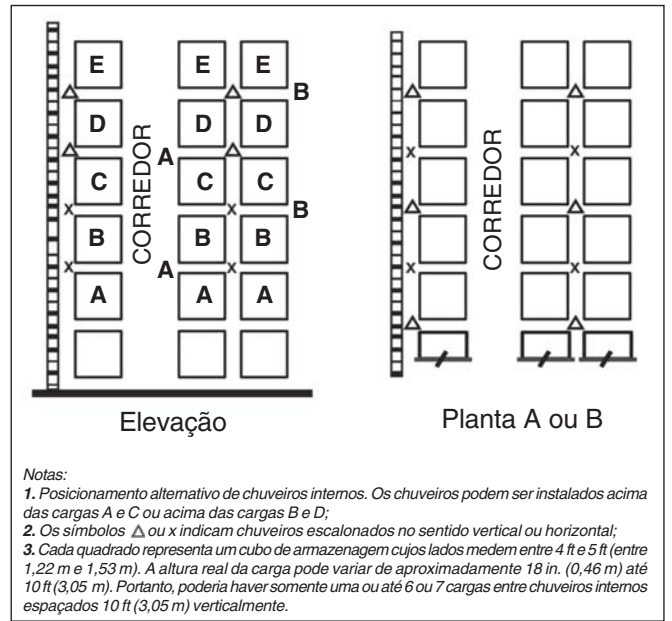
E
D
C
B
A
CORREDOR
E E
D D
C C
B B
A A
A
A
B
B

CORREDOR
CORREDOR

Elevação

Planta A ou B

Notas:
1. Posicionamento alternativo de chuveiros internos. Os chuveiros podem ser instalados acima das cargas A e C ou acima das cargas B e D;
2. Os símbolos △ ou x indicam chuveiros escalonados no sentido vertical ou horizontal;
3. Cada quadrado representa um cubo de armazenagem cujos lados medem entre 4 ft e 5 ft (entre 1,22 m e 1,53 m). A altura real da carga pode variar de aproximadamente 18 in. (0,46 m) até 10 ft (3,05 m). Portanto, poderia haver somente uma ou até 6 ou 7 cargas entre chuveiros internos espaçados 10 ft (3,05 m) verticalmente.